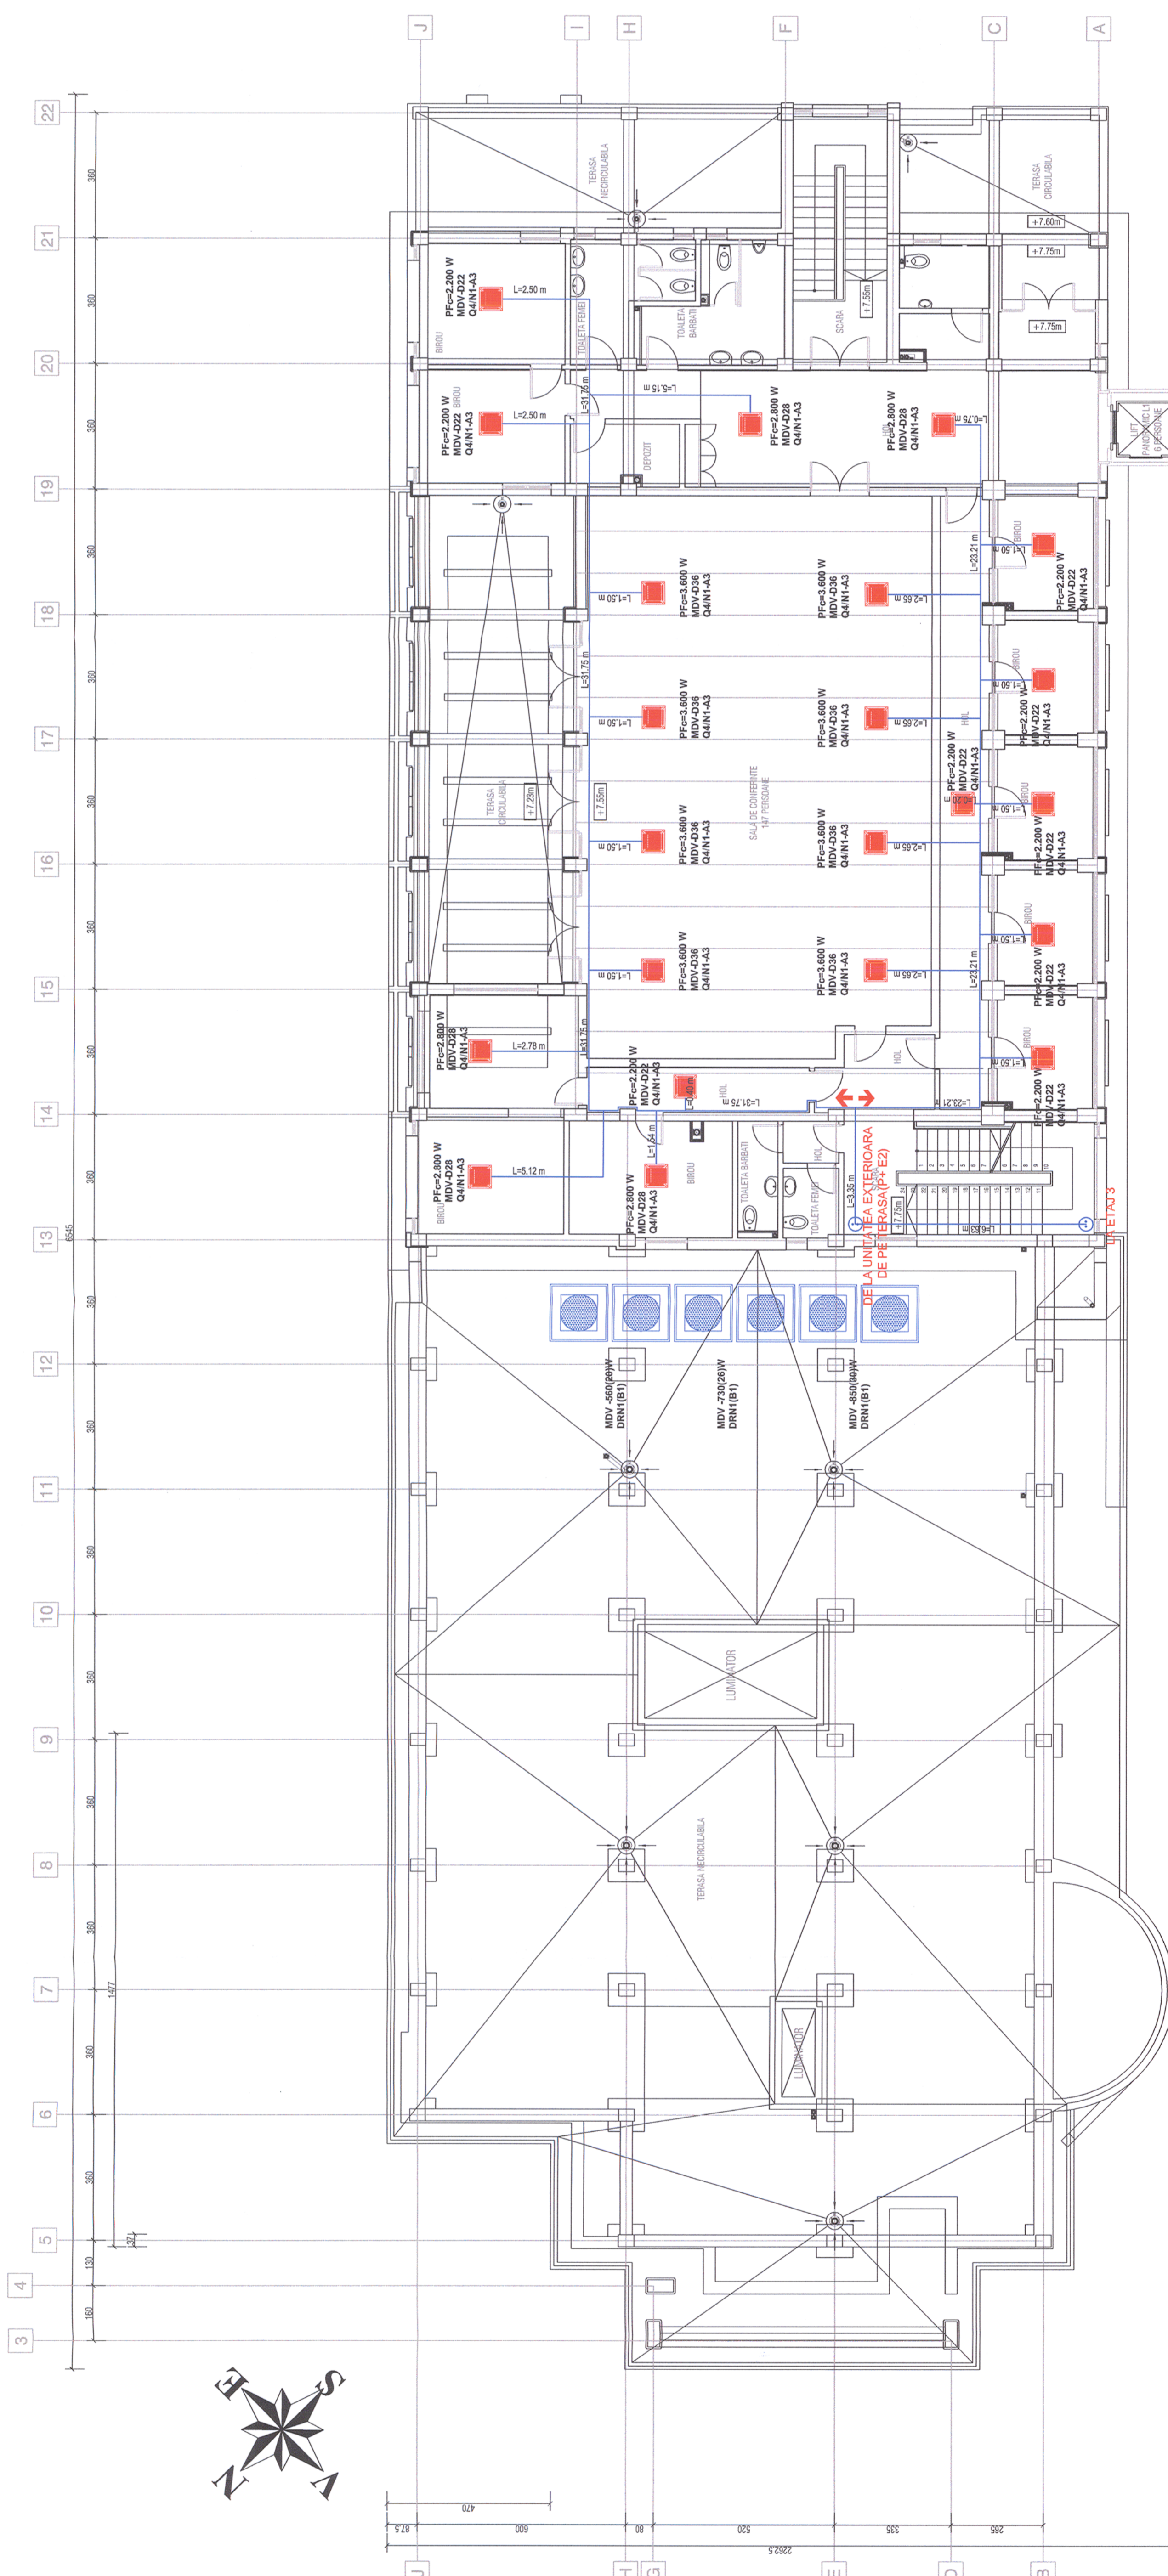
J
I
H
F
C
A

22
21
20
19
18
17
16
15
14
13
12
11
10
9
8
7
6
5
4
3

360
360
360
360
360
360
360
360
360
360
360
360
360
360
360
360
360
130
160
6545
1477
37

TERASA NECIRCULABILA
TERASA CIRCULABILA
+7.60m
+7.75m
+7.75m
+7.55m
SCARA
TOALETA BARBATI
TOALETA FEMEI
DEPOZIT
BIROU
LIFT PANORAMIC L1 6 PERSOANE

PFc=2.200 W
MDV-D22
Q4/N1-A3
L=2.50 m

PFc=2.200 W
MDV-D22
Q4/N1-A3
L=2.50 m

L=31.75 m
L=5.15 m
PFc=2.800 W
MDV-D28
Q4/N1-A3

PFc=2.800 W
MDV-D28
Q4/N1-A3
L=0.75 m

L=23.21 m
PFc=3.600 W
MDV-D36
Q4/N1-A3
L=1.50 m
L=2.65 m
PFc=2.200 W
MDV-D22
Q4/N1-A3
L=1.50 m
BIROU
HOL

SALA DE CONFERINTE 147 PERSOANE
TERASA CIRCULABILA
+7.23m
+7.55m

PFc=2.200 W
MDV-D22
Q4/N1-A3
L=0.20 m

PFc=2.800 W
MDV-D28
Q4/N1-A3
L=2.78 m
L=31.75 m
PFc=2.200 W
MDV-D22
Q4/N1-A3
L=0.80 m
L=31.75 m
L=23.21 m
HOL

PFc=2.800 W
MDV-D28
Q4/N1-A3
L=5.12 m
PFc=2.800 W
MDV-D28
Q4/N1-A3
L=1.54 m
BIROU
TOALETA BARBATI
TOALETA FEMEI
HOL
L=3.35 m
+7.75m
L=6.83 m
DE LA UNITATEA EXTERIOARA DE PE TERASA(P+E2)
LA ETAJ 3

MDV -560(20)W
DRN1(B1)
MDV -730(26)W
DRN1(B1)
MDV -850(30)W
DRN1(B1)

LUMINATOR
TERASA NECIRCULABILA
LUMINATOR

S
E
N
V

470
87.5
600
80
520
335
265
2262.5
J
H
G
E
D
B